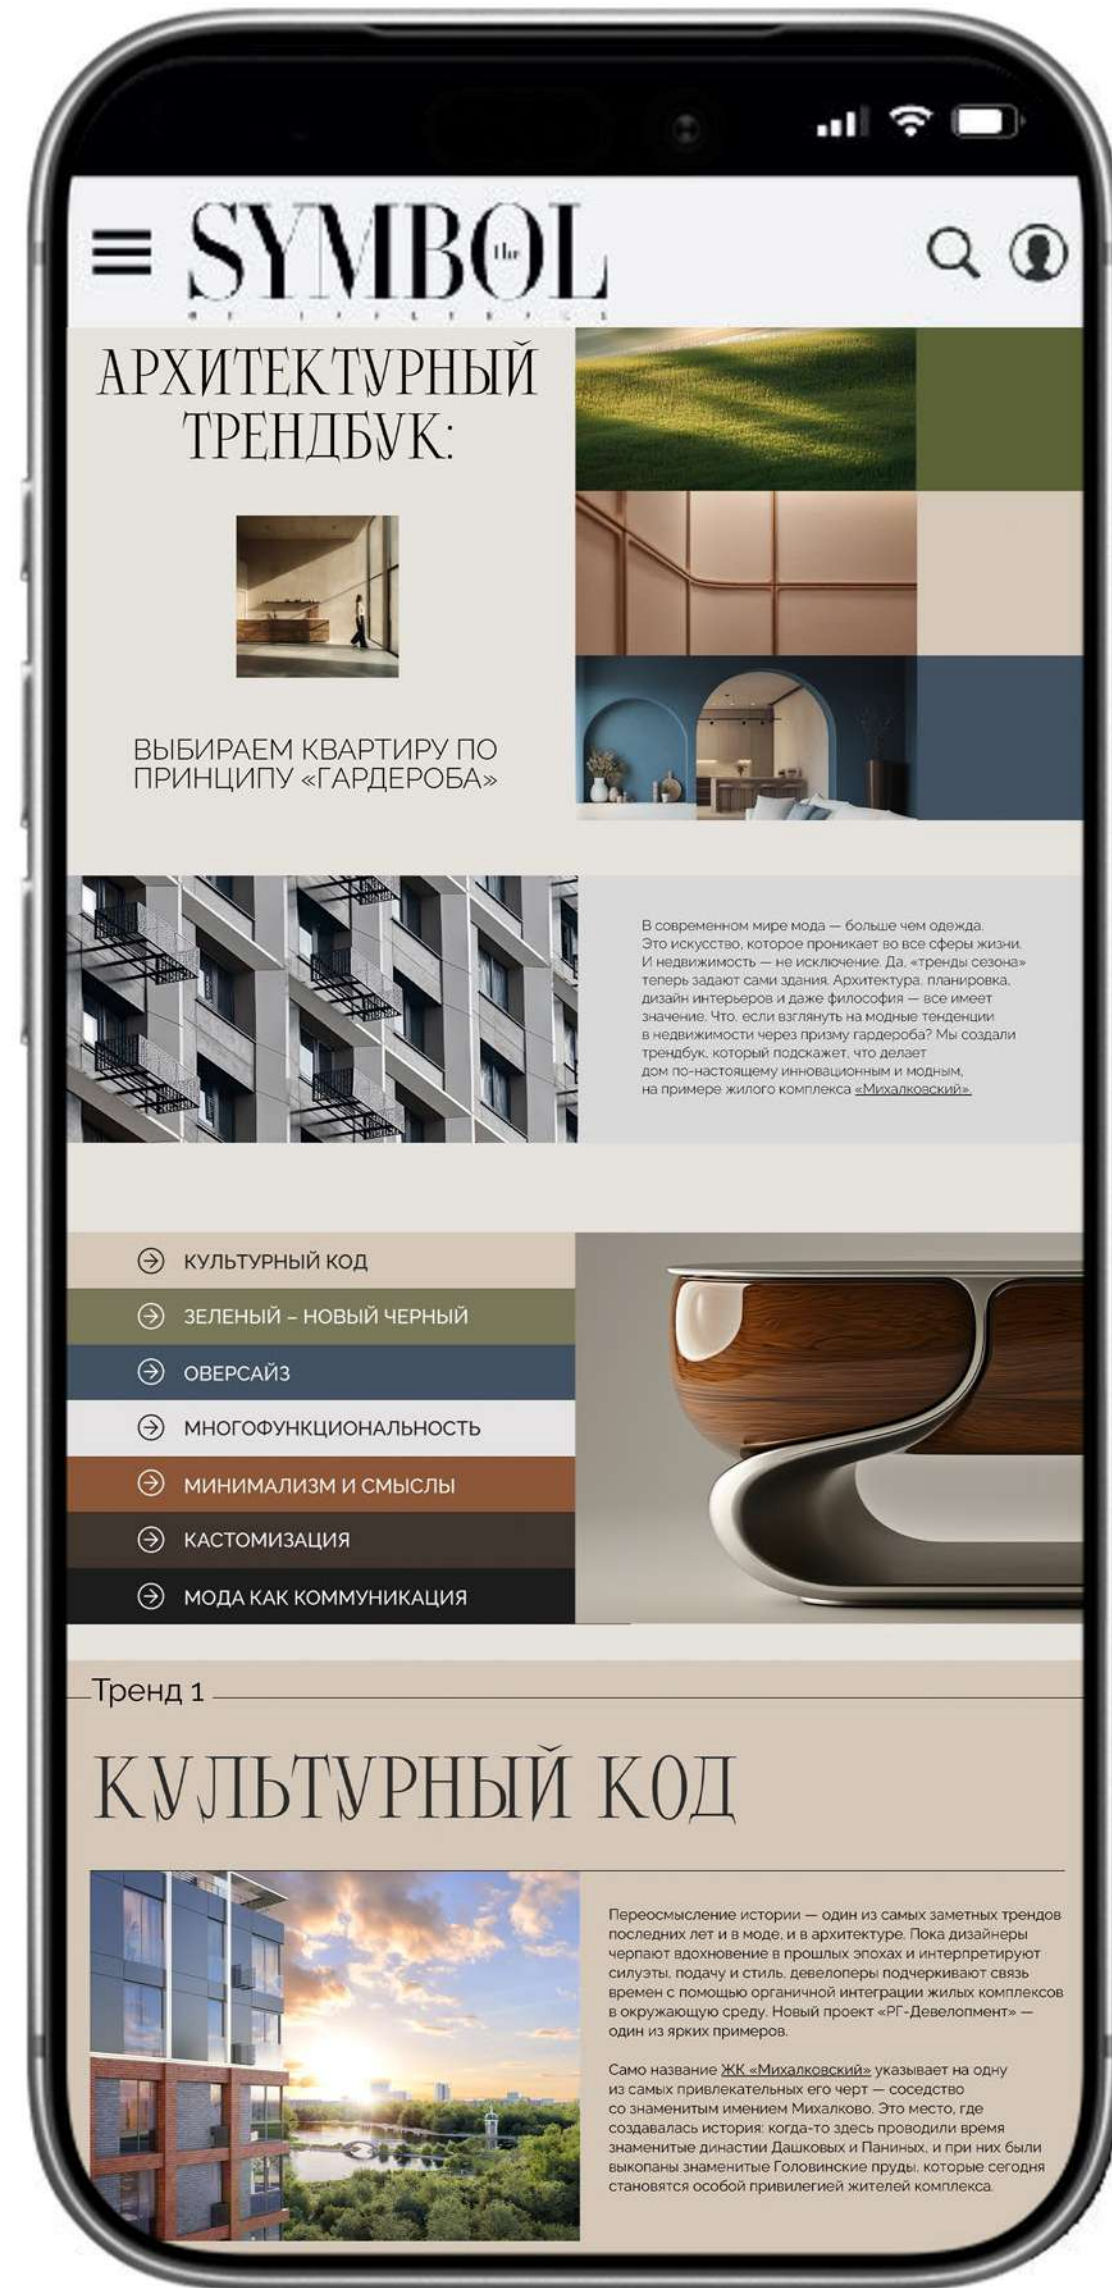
SYMBOL the

АРХИТЕКТУРНЫЙ ТРЕНДБУК:

ВЫБИРАЕМ КВАРТИРУ ПО ПРИНЦИПУ «ГАРДЕРОБА»

В современном мире мода — больше чем одежда. Это искусство, которое проникает во все сферы жизни. И недвижимость — не исключение. Да, «тренды сезона» теперь задают сами здания. Архитектура, планировка, дизайн интерьеров и даже философия — все имеет значение. Что, если взглянуть на модные тенденции в недвижимости через призму гардероба? Мы создали трендбук, который подскажет, что делает дом по-настоящему инновационным и модным, на примере жилого комплекса «Михалковский».

КУЛЬТУРНЫЙ КОД
ЗЕЛЕНЫЙ – НОВЫЙ ЧЕРНЫЙ
ОВЕРСАЙЗ
МНОГОФУНКЦИОНАЛЬНОСТЬ
МИНИМАЛИЗМ И СМЫСЛЫ
КАСТОМИЗАЦИЯ
МОДА КАК КОММУНИКАЦИЯ

Тренд 1

КУЛЬТУРНЫЙ КОД

Переосмысление истории — один из самых заметных трендов последних лет и в моде, и в архитектуре. Пока дизайнеры черпают вдохновение в прошлых эпохах и интерпретируют силуэты, подачу и стиль, девелоперы подчеркивают связь времен с помощью органичной интеграции жилых комплексов в окружающую среду. Новый проект «РГ-Девелопмент» — один из ярких примеров.

Само название ЖК «Михалковский» указывает на одну из самых привлекательных его черт — соседство со знаменитым имением Михалково. Это место, где создавалась история: когда-то здесь проводили время знаменитые династии Дашковых и Паниных, и при них были выкопаны знаменитые Головинские пруды, которые сегодня становятся особой привилегией жителей комплекса.